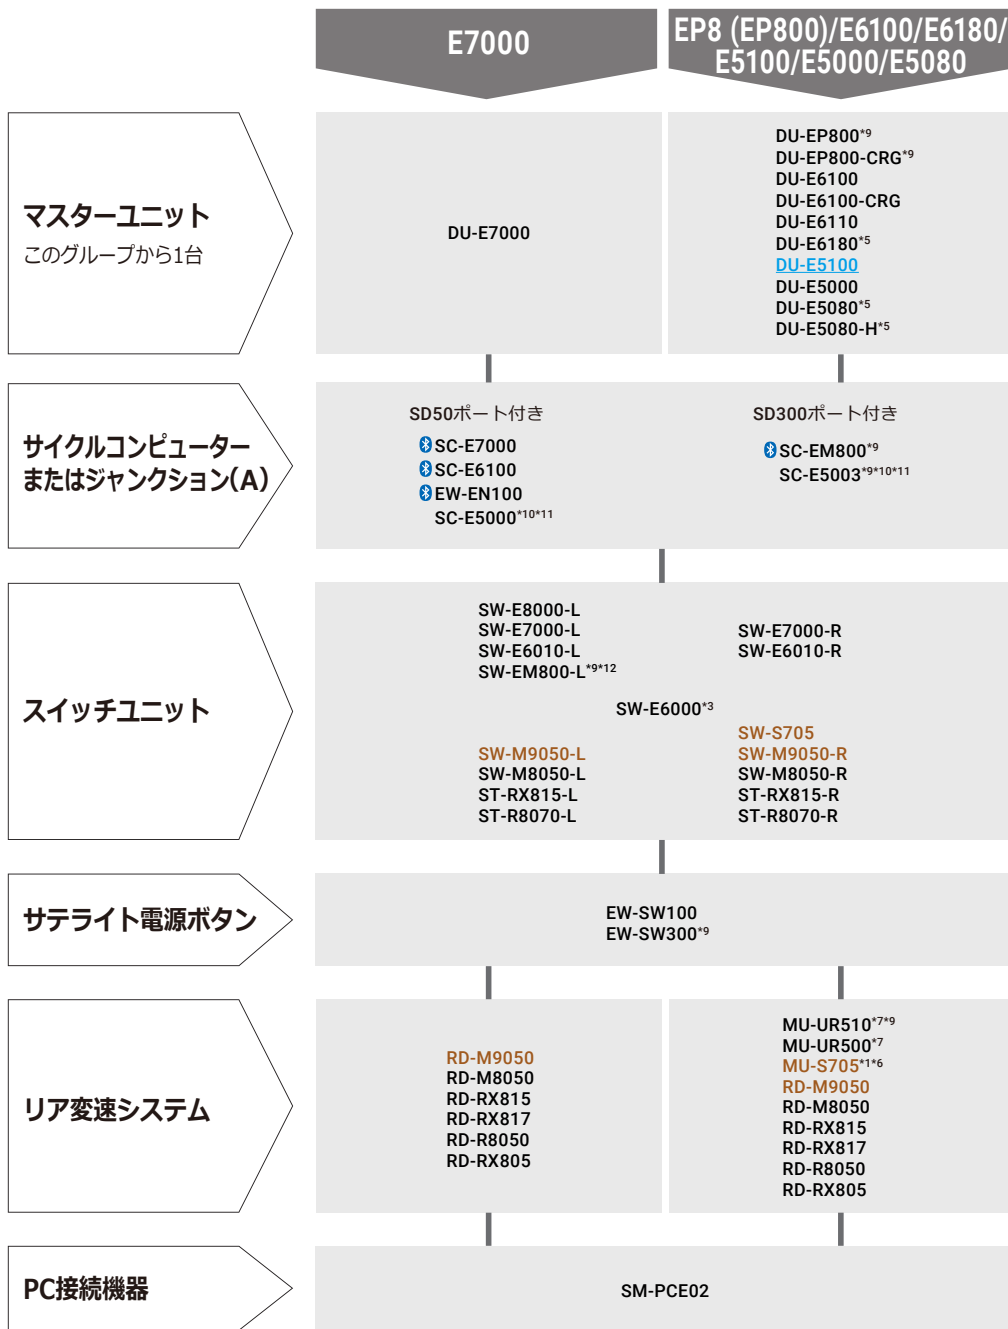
E7000

EP8 (EP800)/E6100/E6180/
E5100/E5000/E5080

マスターユニット
このグループから1台

DU-E7000

DU-EP800$^{*9}$
DU-EP800-CRG$^{*9}$
DU-E6100
DU-E6100-CRG
DU-E6110
DU-E6180$^{*5}$
DU-E5100
DU-E5000
DU-E5080$^{*5}$
DU-E5080-H$^{*5}$

サイクルコンピューターまたはジャンクション(A)

SD50ポート付き
SC-E7000
SC-E6100
EW-EN100
SC-E5000$^{*10*11}$

SD300ポート付き
SC-EM800$^{*9}$
SC-E5003$^{*9*10*11}$

スイッチユニット

SW-E8000-L
SW-E7000-L
SW-E6010-L
SW-EM800-L$^{*9*12}$

SW-E7000-R
SW-E6010-R

SW-E6000$^{*3}$

SW-M9050-L
SW-M8050-L
ST-RX815-L
ST-R8070-L

SW-S705
SW-M9050-R
SW-M8050-R
ST-RX815-R
ST-R8070-R

サテライト電源ボタン

EW-SW100
EW-SW300$^{*9}$

リア変速システム

RD-M9050
RD-M8050
RD-RX815
RD-RX817
RD-R8050
RD-RX805

MU-UR510$^{*7*9}$
MU-UR500$^{*7}$
MU-S705$^{*1*6}$
RD-M9050
RD-M8050
RD-RX815
RD-RX817
RD-R8050
RD-RX805

PC接続機器

SM-PCE02